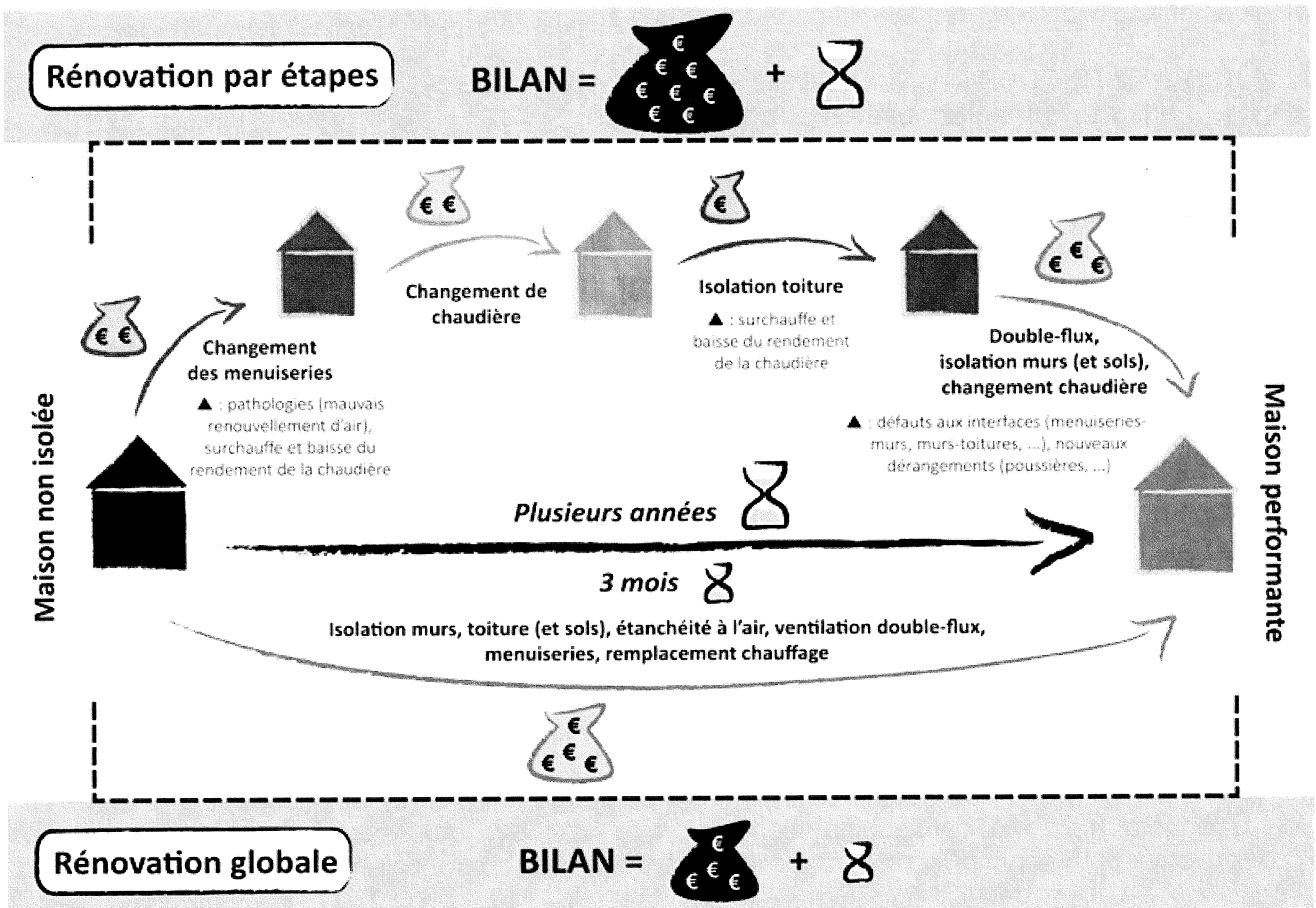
Rénovation par étapes

BILAN = € € € € € € € € + 

€ €

€ €

€

€ € €

Changement des menuiseries

▲ : pathologies (mauvais renouvellement d'air), surchauffe et baisse du rendement de la chaudière

Changement de chaudière

Isolation toiture

▲ : surchauffe et baisse du rendement de la chaudière

Double-flux, isolation murs (et sols), changement chaudière

▲ : défauts aux interfaces (menuiseries-murs, murs-toitures, ...), nouveaux dérangements (poussières, ...)

Maison non isolée

Maison performante

Plusieurs années

3 mois

Isolation murs, toiture (et sols), étanchéité à l'air, ventilation double-flux, menuiseries, remplacement chauffage

€ € € €

Rénovation globale

BILAN = € € € € +